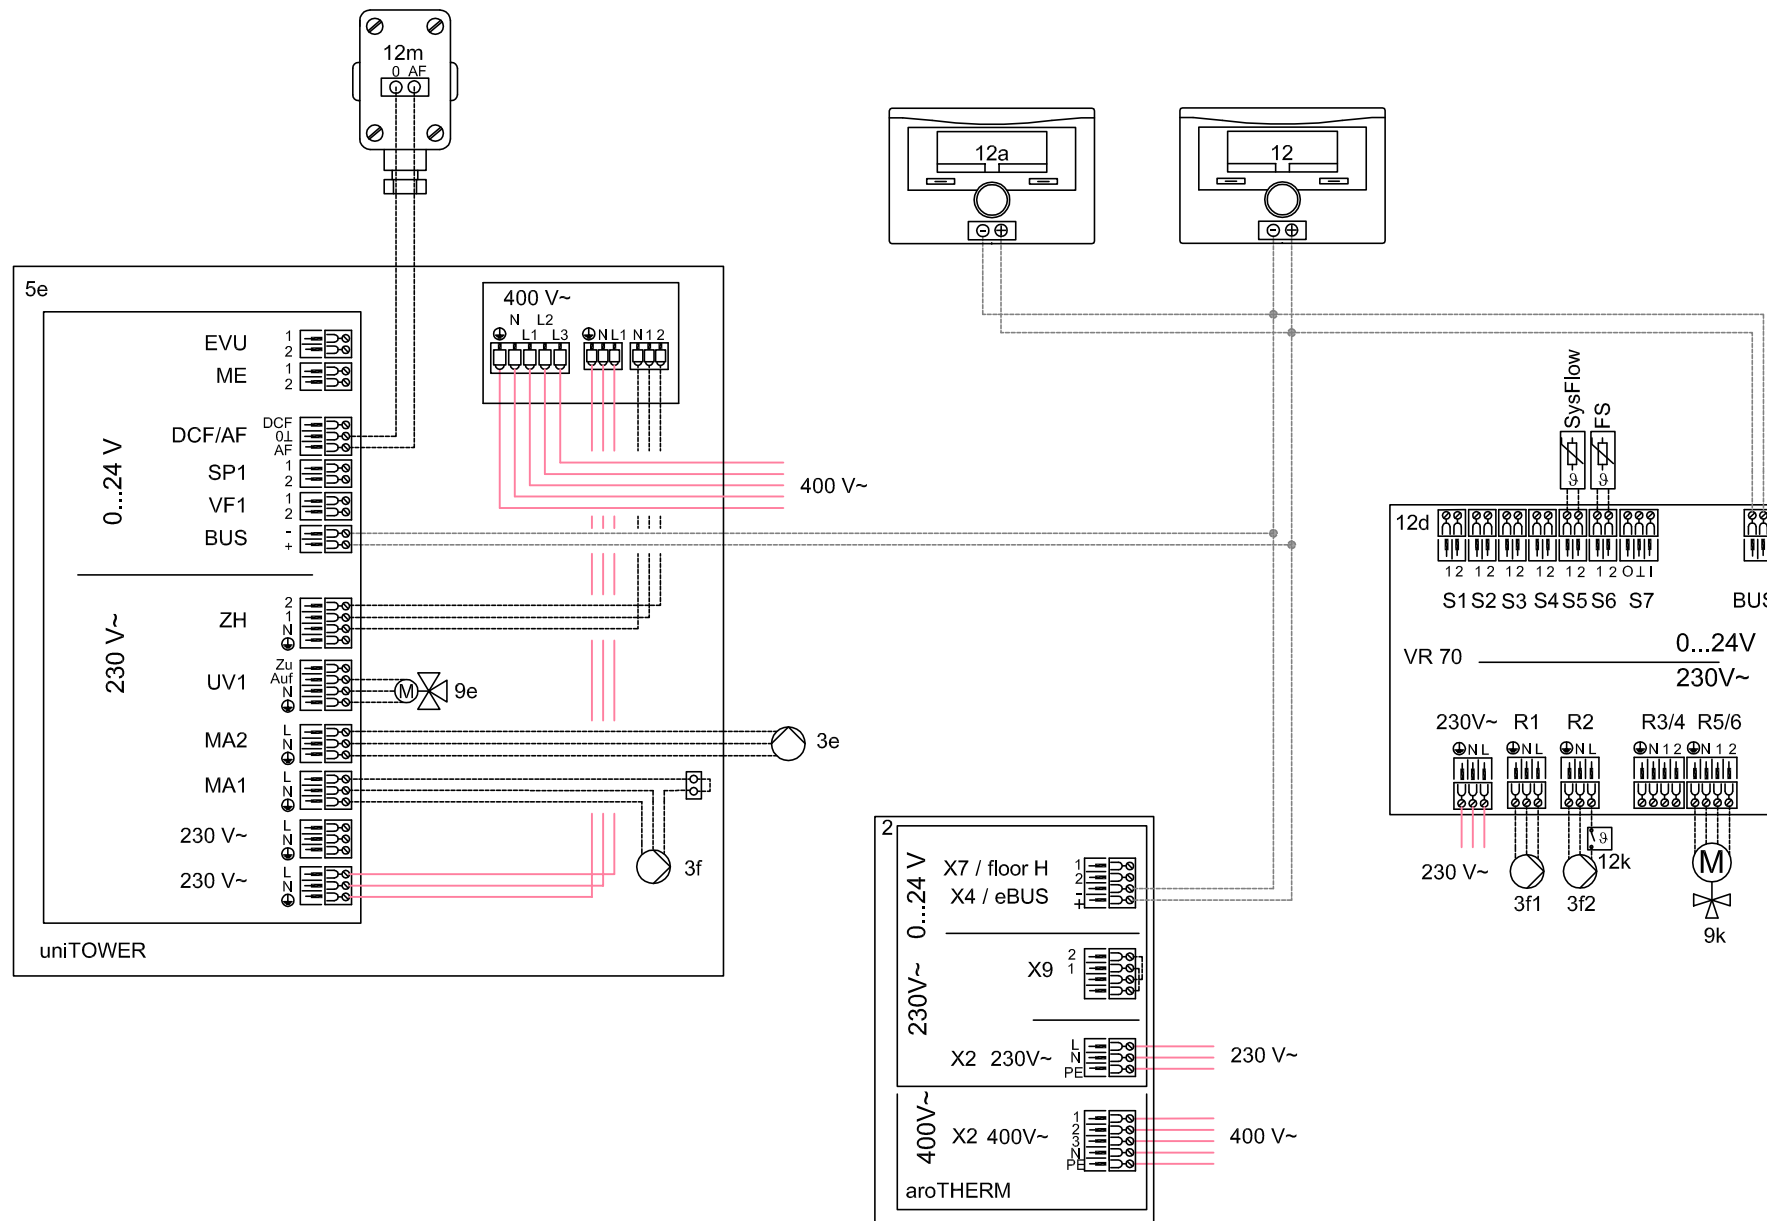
12m
0 AF

12a

12

5e

400 V~
N L2
L1 L3
N L1 N 1 2

EVU 1 2
ME 1 2
DCF/AF DCF 0⊥ AF
SP1 1 2
VF1 1 2
BUS - +

0...24 V

ZH 2 1 N
UV1 Zu Auf N
9e
MA2 L N
3e
MA1 L N
230 V~ L N
230 V~ L N
3f

230 V~

uniTOWER

400 V~

SysFlow
FS

12d
1 2 1 2 1 2 1 2 1 2 1 2 O ⊥ I
S1 S2 S3 S4 S5 S6 S7
BUS

VR 70
0...24V
230V~

230V~ R1 R2 R3/4 R5/6
N L N L N L N 1 2 N 1 2

230 V~
3f1 3f2
12k
M
9k

2
0...24 V
X7 / floor H 1 2
X4 / eBUS - +
230V~
X9 2 1
X2 230V~ L N PE
230 V~
400V~
X2 400V~ 1 2 3 N PE
400 V~
aroTHERM